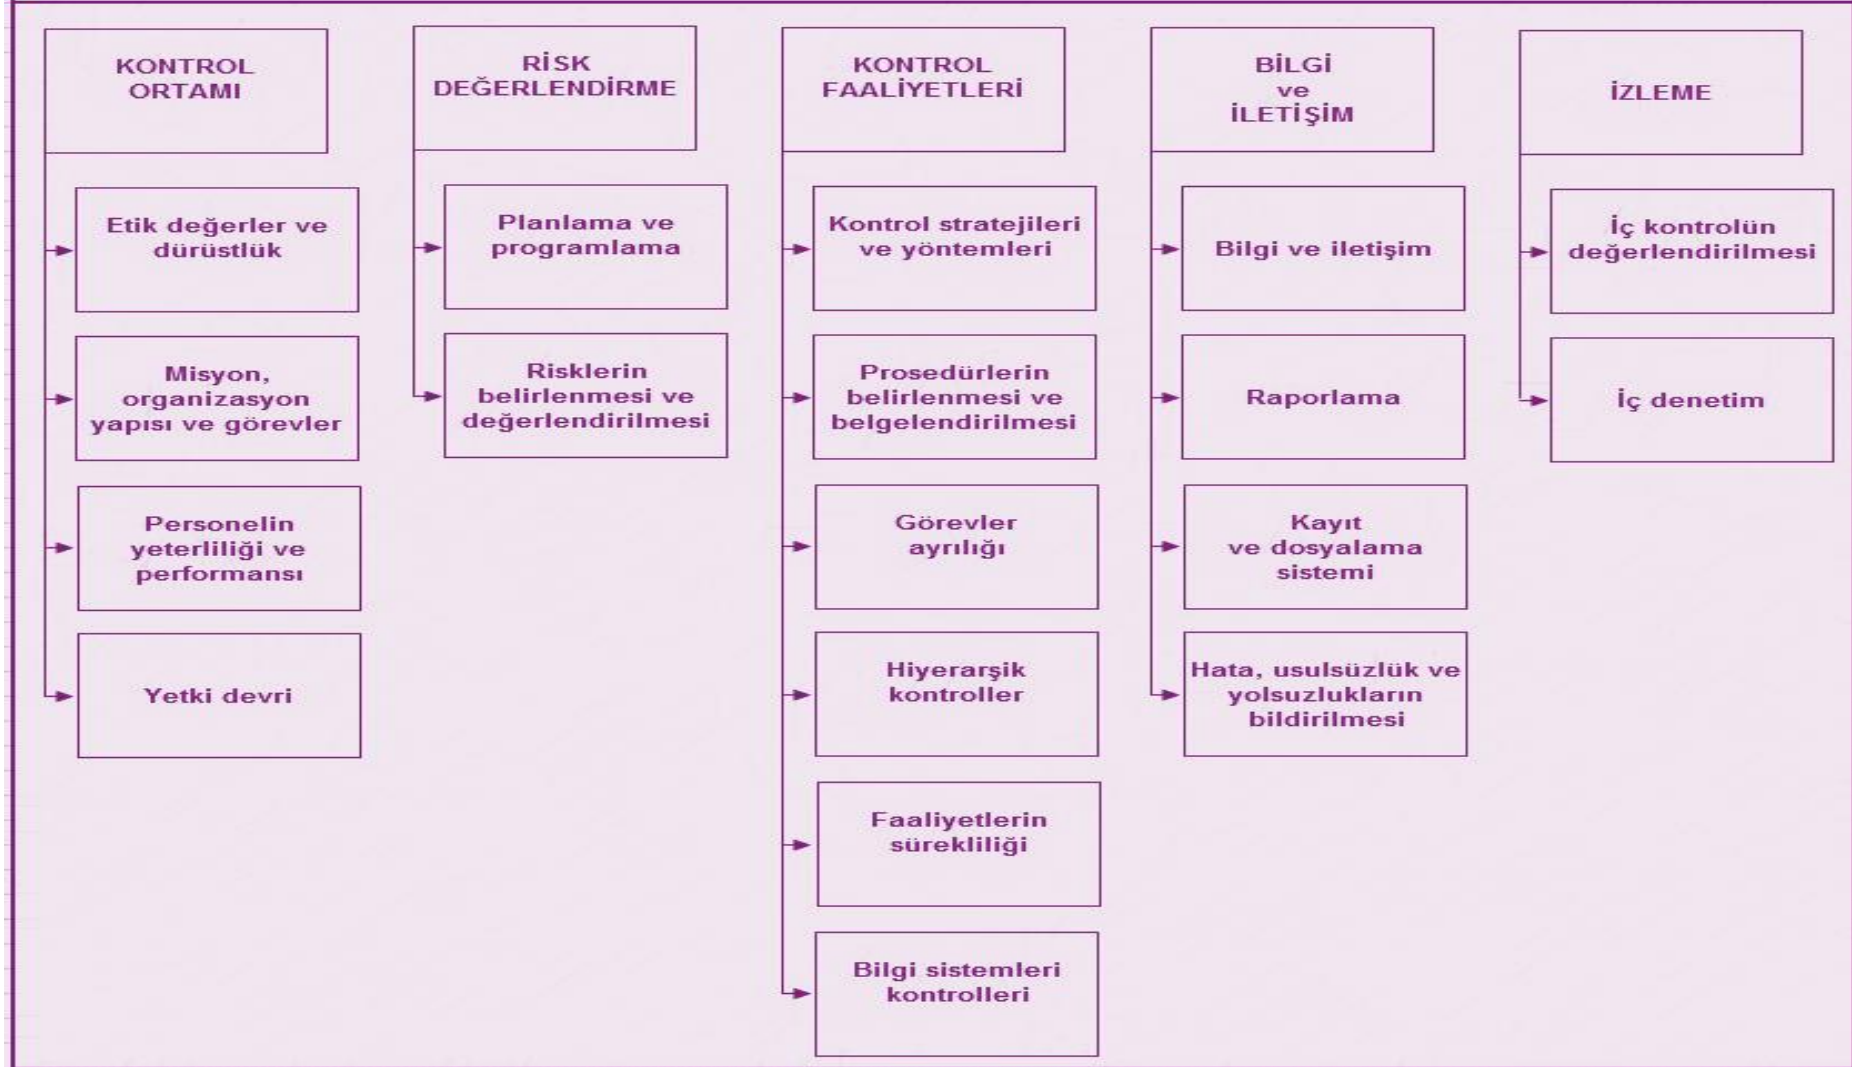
KONTROL ORTAMI

Etik değerler ve dürüstlük

Misyon, organizasyon yapısı ve görevler

Personelin yeterliliği ve performansı

Yetki devri

RİSK DEĞERLENDİRME

Planlama ve programlama

Risklerin belirlenmesi ve değerlendirilmesi

KONTROL FAALİYETLERİ

Kontrol stratejileri ve yöntemleri

Prosedürlerin belirlenmesi ve belgelendirilmesi

Görevler ayrılığı

Hiyerarşik kontroller

Faaliyetlerin sürekliliği

Bilgi sistemleri kontrolleri

BİLGİ ve İLETİŞİM

Bilgi ve iletişim

Raporlama

Kayıt ve dosyalama sistemi

Hata, usulsüzlük ve yolsuzlukların bildirilmesi

İZLEME

İç kontrolün değerlendirilmesi

İç denetim